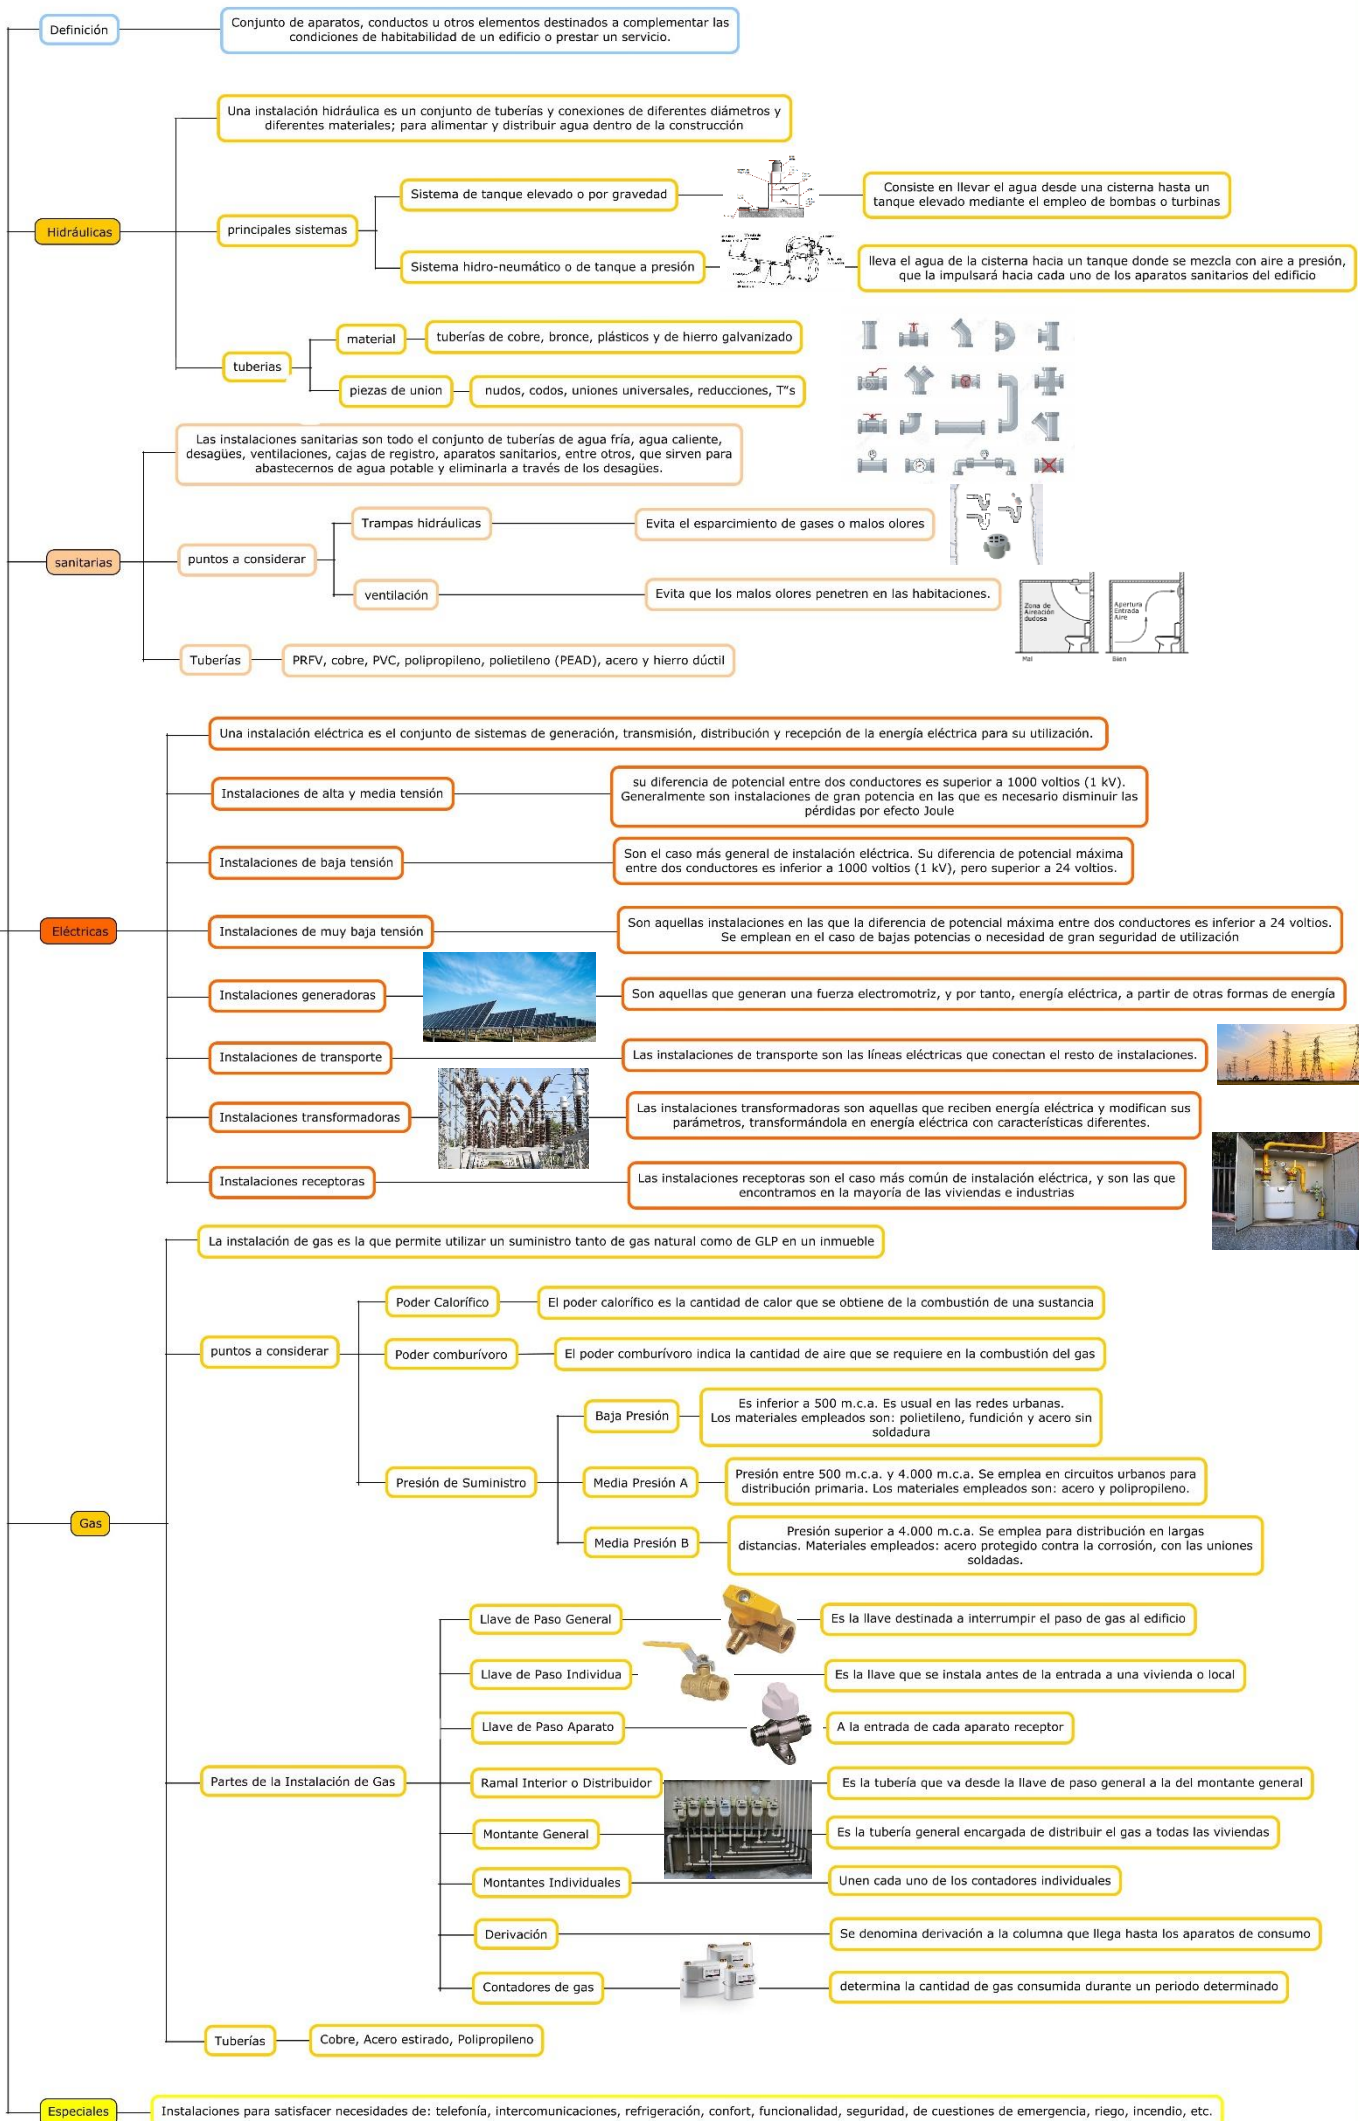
Definición

Conjunto de aparatos, conductos u otros elementos destinados a complementar las condiciones de habitabilidad de un edificio o prestar un servicio.

Hidráulicas

Una instalación hidráulica es un conjunto de tuberías y conexiones de diferentes diámetros y diferentes materiales; para alimentar y distribuir agua dentro de la construcción

principales sistemas

Sistema de tanque elevado o por gravedad

Consiste en llevar el agua desde una cisterna hasta un tanque elevado mediante el empleo de bombas o turbinas

Sistema hidro-neumático o de tanque a presión

lleva el agua de la cisterna hacia un tanque donde se mezcla con aire a presión, que la impulsará hacia cada uno de los aparatos sanitarios del edificio

tuberias

material

tuberías de cobre, bronce, plásticos y de hierro galvanizado

piezas de union

nudos, codos, uniones universales, reducciones, T"s

sanitarias

Las instalaciones sanitarias son todo el conjunto de tuberías de agua fría, agua caliente, desagües, ventilaciones, cajas de registro, aparatos sanitarios, entre otros, que sirven para abastecernos de agua potable y eliminarla a través de los desagües.

puntos a considerar

Trampas hidráulicas

Evita el esparcimiento de gases o malos olores

ventilación

Evita que los malos olores penetren en las habitaciones.

Zona de Aireación dudosa

Mal

Apertura Entrada Aire

Bien

Tuberías

PRFV, cobre, PVC, polipropileno, polietileno (PEAD), acero y hierro dúctil

Eléctricas

Una instalación eléctrica es el conjunto de sistemas de generación, transmisión, distribución y recepción de la energía eléctrica para su utilización.

Instalaciones de alta y media tensión

su diferencia de potencial entre dos conductores es superior a 1000 voltios (1 kV). Generalmente son instalaciones de gran potencia en las que es necesario disminuir las pérdidas por efecto Joule

Instalaciones de baja tensión

Son el caso más general de instalación eléctrica. Su diferencia de potencial máxima entre dos conductores es inferior a 1000 voltios (1 kV), pero superior a 24 voltios.

Instalaciones de muy baja tensión

Son aquellas instalaciones en las que la diferencia de potencial máxima entre dos conductores es inferior a 24 voltios. Se emplean en el caso de bajas potencias o necesidad de gran seguridad de utilización

Instalaciones generadoras

Son aquellas que generan una fuerza electromotriz, y por tanto, energía eléctrica, a partir de otras formas de energía

Instalaciones de transporte

Las instalaciones de transporte son las líneas eléctricas que conectan el resto de instalaciones.

Instalaciones transformadoras

Las instalaciones transformadoras son aquellas que reciben energía eléctrica y modifican sus parámetros, transformándola en energía eléctrica con características diferentes.

Instalaciones receptoras

Las instalaciones receptoras son el caso más común de instalación eléctrica, y son las que encontramos en la mayoría de las viviendas e industrias

Gas

La instalación de gas es la que permite utilizar un suministro tanto de gas natural como de GLP en un inmueble

puntos a considerar

Poder Calorífico

El poder calorífico es la cantidad de calor que se obtiene de la combustión de una sustancia

Poder comburívoro

El poder comburívoro indica la cantidad de aire que se requiere en la combustión del gas

Presión de Suministro

Baja Presión

Es inferior a 500 m.c.a. Es usual en las redes urbanas. Los materiales empleados son: polietileno, fundición y acero sin soldadura

Media Presión A

Presión entre 500 m.c.a. y 4.000 m.c.a. Se emplea en circuitos urbanos para distribución primaria. Los materiales empleados son: acero y polipropileno.

Media Presión B

Presión superior a 4.000 m.c.a. Se emplea para distribución en largas distancias. Materiales empleados: acero protegido contra la corrosión, con las uniones soldadas.

Partes de la Instalación de Gas

Llave de Paso General

Es la llave destinada a interrumpir el paso de gas al edificio

Llave de Paso Individua

Es la llave que se instala antes de la entrada a una vivienda o local

Llave de Paso Aparato

A la entrada de cada aparato receptor

Ramal Interior o Distribuidor

Es la tubería que va desde la llave de paso general a la del montante general

Montante General

Es la tubería general encargada de distribuir el gas a todas las viviendas

Montantes Individuales

Unen cada uno de los contadores individuales

Derivación

Se denomina derivación a la columna que llega hasta los aparatos de consumo

Contadores de gas

determina la cantidad de gas consumida durante un periodo determinado

Tuberías

Cobre, Acero estirado, Polipropileno

Especiales

Instalaciones para satisfacer necesidades de: telefonía, intercomunicaciones, refrigeración, confort, funcionalidad, seguridad, de cuestiones de emergencia, riego, incendio, etc.